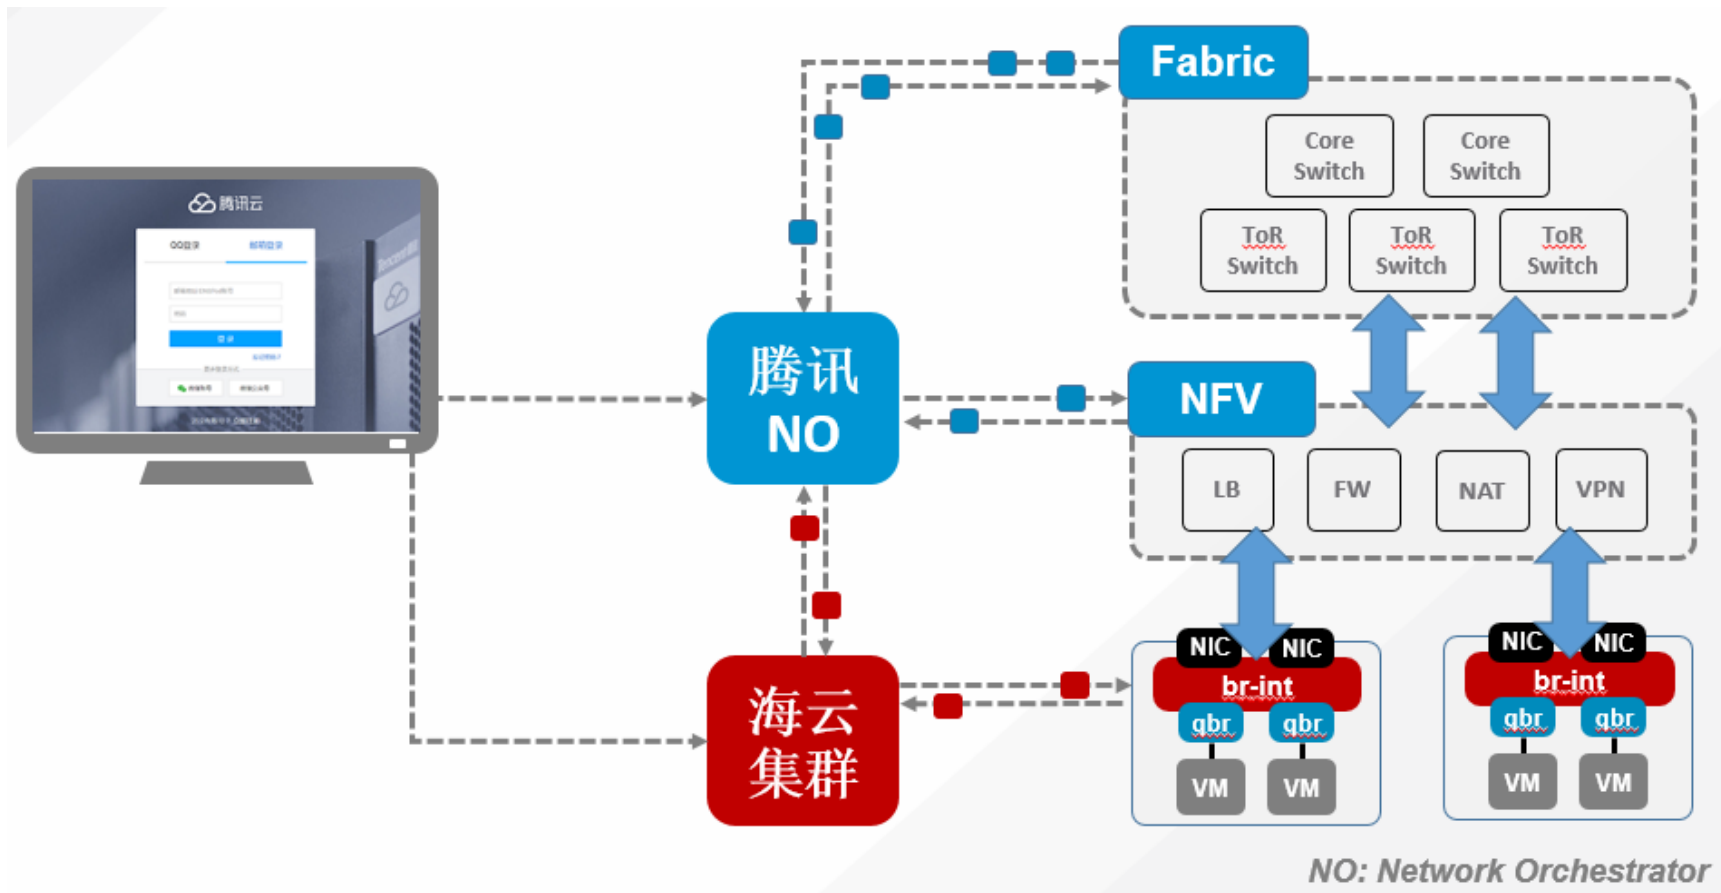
腾讯云

QQ登录

邮箱登录

登录

Fabric

Core Switch

Core Switch

ToR Switch

ToR Switch

ToR Switch

腾讯 NO

NFV

LB

FW

NAT

VPN

海云集群

NIC

NIC

br-int

qbr

qbr

VM

VM

NIC

NIC

br-int

qbr

qbr

VM

VM

NO: Network Orchestrator